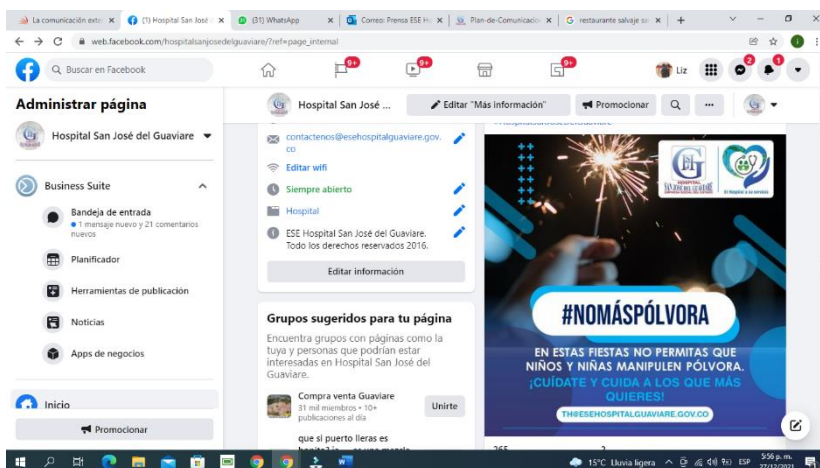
La comunicación exte × (1) Hospital San José × (31) WhatsApp × Correo: Prensa ESE H × Plan-de-Comunicació × restaurante salvaje sa × +

web.facebook.com/hospitalsanjosedelguaviare/?ref=page_internal

Buscar en Facebook

9+ 9+ 9+

Liz 2 1

Administrar página

Hospital San José del Guaviare

Business Suite

Bandeja de entrada
• 1 mensaje nuevo y 21 comentarios nuevos

Planificador

Herramientas de publicación

Noticias

Apps de negocios

Inicio

Promocionar

Hospital San José ...

Editar "Más información"

Promocionar

contactenos@esehospitalguaviare.gov.co

Editar wifi

Siempre abierto

Hospital

ESE Hospital San José del Guaviare. Todo los derechos reservados 2016.

Editar información

Grupos sugeridos para tu página

Encuentra grupos con páginas como la tuya y personas que podrían estar interesadas en Hospital San José del Guaviare.

Compra venta Guaviare
31 mil miembros • 10+ publicaciones al día

Unirte

que si puerto lleras es

#NOMÁSPÓLVORA

EN ESTAS FIESTAS NO PERMITAS QUE NIÑOS Y NIÑAS MANIPULEN PÓLVORA. ¡CUÍDATE Y CUIDA A LOS QUE MÁS QUIERES!

TH@ESEHOSPITALGUAVIARE.GOV.CO

265 2

15°C Lluvia ligera ESP 5:56 p. m. 27/12/2021